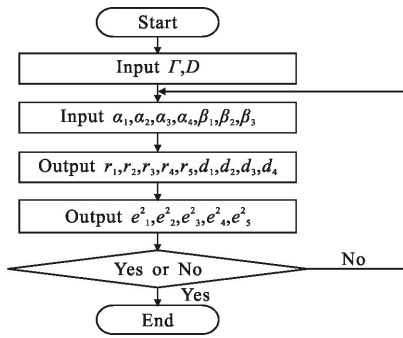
Start

Input $\Gamma, D$

Input $\alpha_1, \alpha_2, \alpha_3, \alpha_4, \beta_1, \beta_2, \beta_3$

Output $r_1, r_2, r_3, r_4, r_5, d_1, d_2, d_3, d_4$

Output $e^2{}_1, e^2{}_2, e^2{}_3, e^2{}_4, e^2{}_5$

Yes or No

No

Yes

End